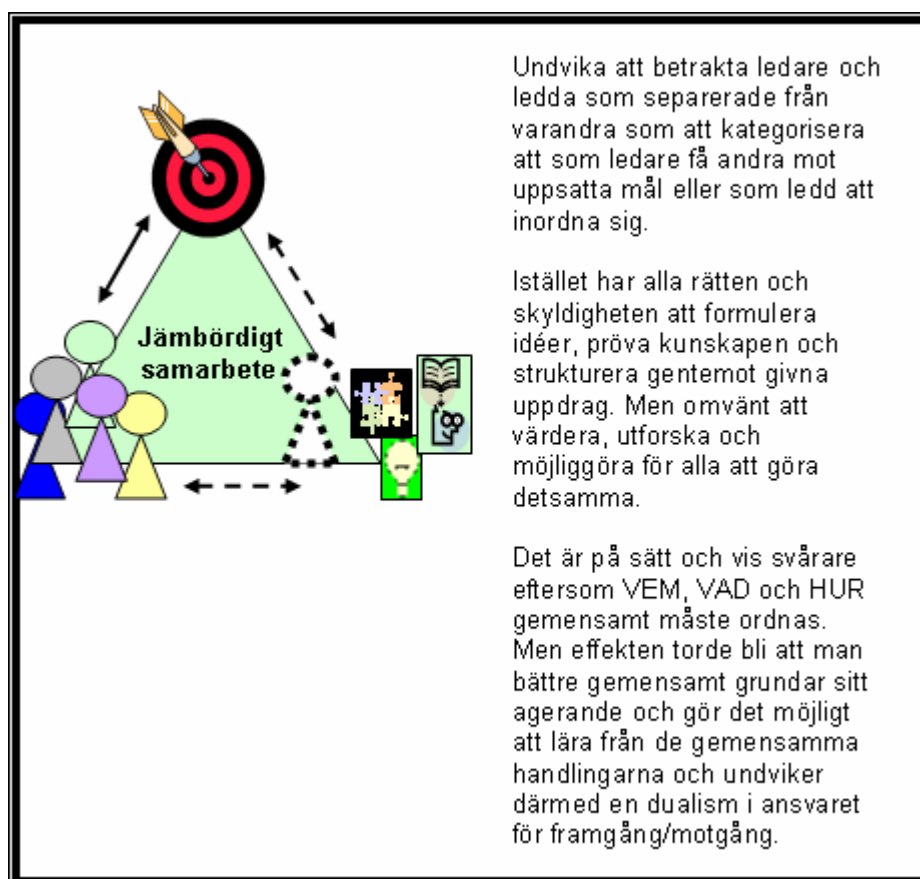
Jämbördigt samarbete

Undvika att betrakta ledare och ledda som separerade från varandra som att kategorisera att som ledare få andra mot uppsatta mål eller som ledd att inordna sig.

Istället har alla rätten och skyldigheten att formulera idéer, pröva kunskapen och strukturera gentemot givna uppdrag. Men omvänt att värdera, utforska och möjliggöra för alla att göra detsamma.

Det är på sätt och vis svårare eftersom VEM, VAD och HUR gemensamt måste ordnas. Men effekten torde bli att man bättre gemensamt grundar sitt agerande och gör det möjligt att lära från de gemensamma handlingarna och undviker därmed en dualism i ansvaret för framgång/motgång.